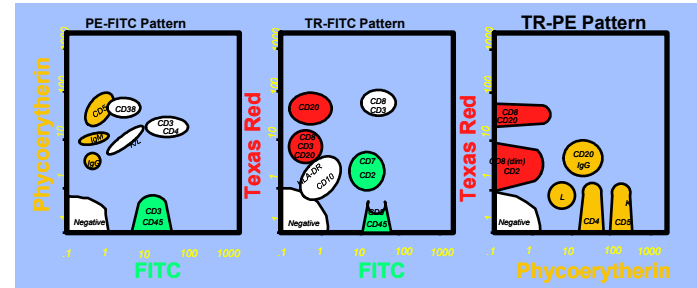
PE-FITC Pattern

Phycoerythrin

1000
100
10
1
.1

CD5
CD38
IgM
CD3
CD4
λ/κ
IgG
Negative
CD3
CD45

.1 1 10 100 1000

FITC

TR-FITC Pattern

Texas Red

1000
100
10
1
.1

CD20
CD8
CD3
CD8
CD3
CD20
HLA-DR
CD10
CD7
CD2
Negative
CD4
CD45

.1 1 10 100 1000

FITC

TR-PE Pattern

Texas Red

1000
100
10
1
.1

CD8
CD20
CD8 (dim)
CD2
CD20
IgG
L
Negative
CD4
K
CD5

.1 1 10 100 1000

Phycoerytherin